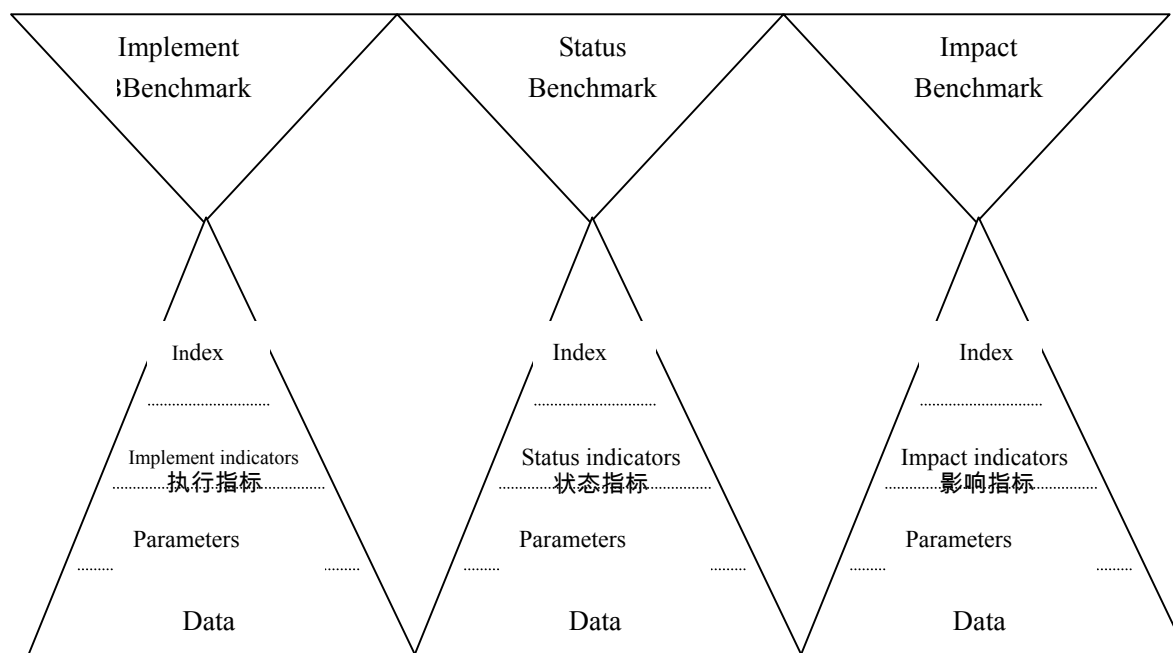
Implement
Benchmark

Status
Benchmark

Impact
Benchmark

Index

Implement indicators
执行指标

Parameters

Data

Index

Status indicators
状态指标

Parameters

Data

Index

Impact indicators
影响指标

Parameters

Data